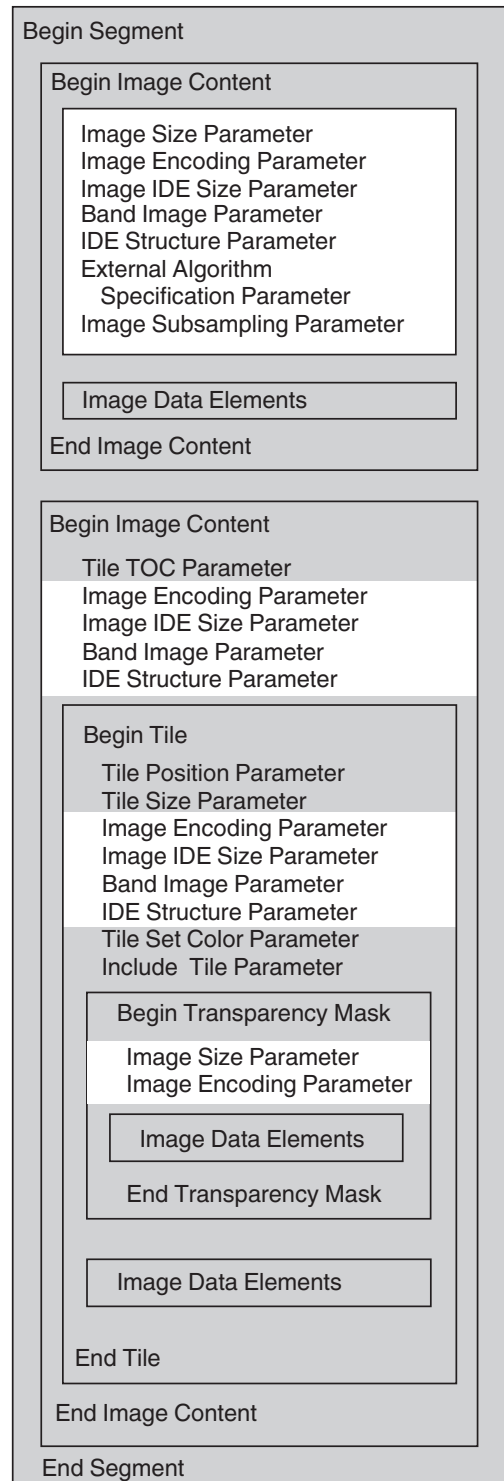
Begin Segment

Begin Image Content

Image Size Parameter
Image Encoding Parameter
Image IDE Size Parameter
Band Image Parameter
IDE Structure Parameter
External Algorithm
Specification Parameter
Image Subsampling Parameter

Image Data Elements

End Image Content

Begin Image Content

Tile TOC Parameter
Image Encoding Parameter
Image IDE Size Parameter
Band Image Parameter
IDE Structure Parameter

Begin Tile

Tile Position Parameter
Tile Size Parameter
Image Encoding Parameter
Image IDE Size Parameter
Band Image Parameter
IDE Structure Parameter
Tile Set Color Parameter
Include Tile Parameter

Begin Transparency Mask

Image Size Parameter
Image Encoding Parameter

Image Data Elements

End Transparency Mask

Image Data Elements

End Tile

End Image Content

End Segment